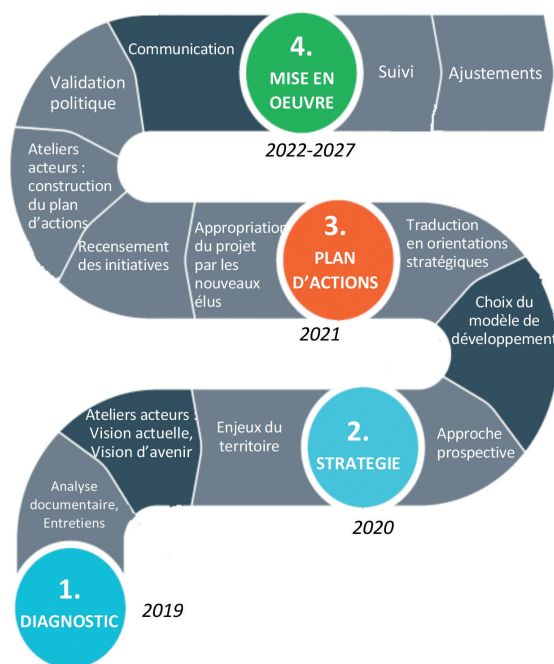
4.
MISE EN OEUVRE
2022-2027

Validation politique

Communication

Suivi

Ajustements

Ateliers acteurs : construction du plan d'actions

Recensement des initiatives

Appropriation du projet par les nouveaux élus

3.
PLAN D'ACTIONS
2021

Traduction en orientations stratégiques

Choix du modèle de développement

Ateliers acteurs : Vision actuelle, Vision d'avenir

Enjeux du territoire

2.
STRATEGIE
2020

Approche prospective

Analyse documentaire, Entretiens

1.
DIAGNOSTIC
2019